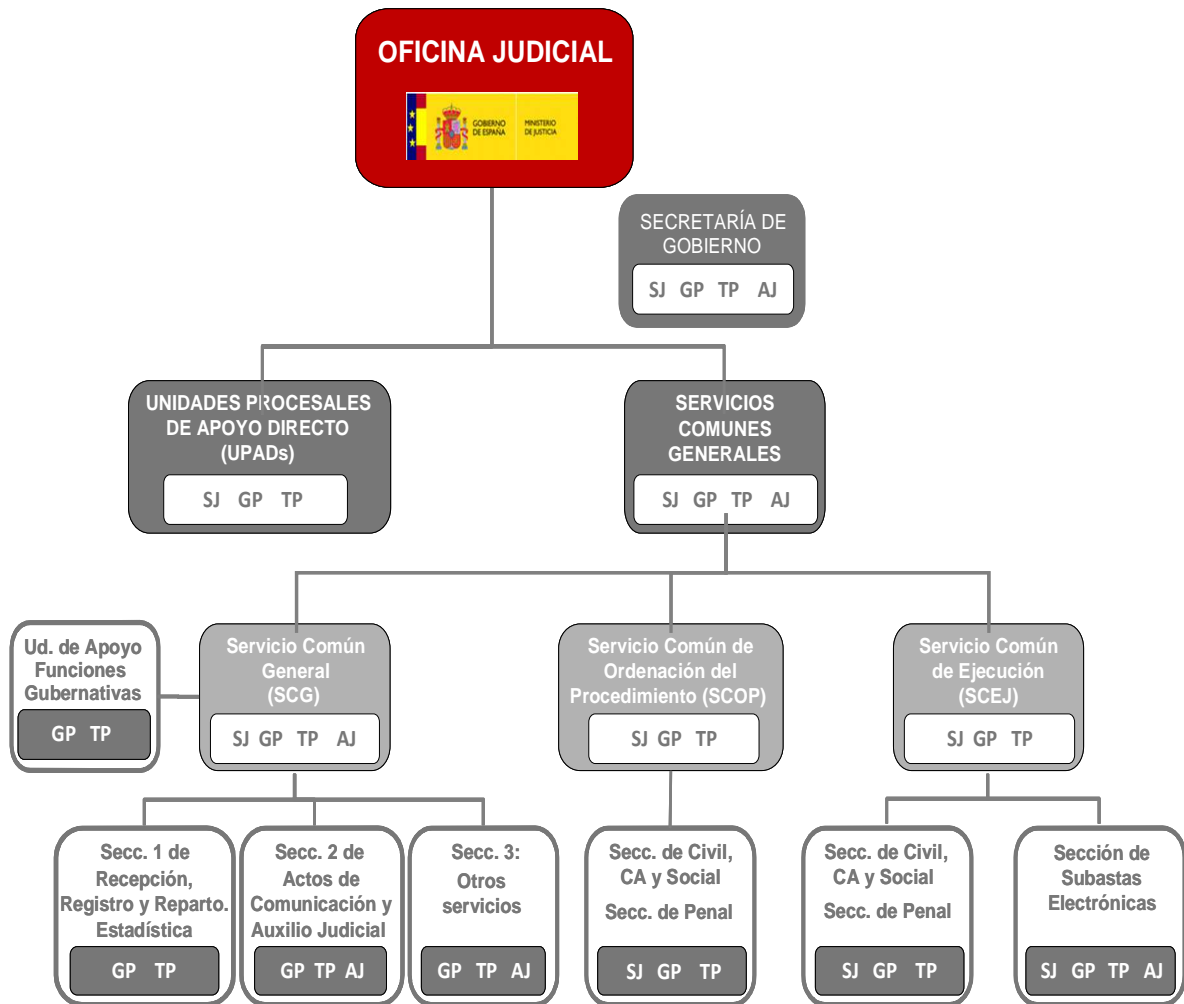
OFICINA JUDICIAL

GOBIERNO DE ESPAÑA MINISTERIO DE JUSTICIA

SECRETARÍA DE GOBIERNO
SJ GP TP AJ

UNIDADES PROCESALES DE APOYO DIRECTO (UPADs)
SJ GP TP

SERVICIOS COMUNES GENERALES
SJ GP TP AJ

Ud. de Apoyo Funciones Gubernativas
GP TP

Servicio Común General (SCG)
SJ GP TP AJ

Servicio Común de Ordenación del Procedimiento (SCOP)
SJ GP TP

Servicio Común de Ejecución (SCEJ)
SJ GP TP

Secc. 1 de Recepción, Registro y Reparto. Estadística
GP TP

Secc. 2 de Actos de Comunicación y Auxilio Judicial
GP TP AJ

Secc. 3: Otros servicios
GP TP AJ

Secc. de Civil, CA y Social
Secc. de Penal
SJ GP TP

Secc. de Civil, CA y Social
Secc. de Penal
SJ GP TP

Sección de Subastas Electrónicas
SJ GP TP AJ